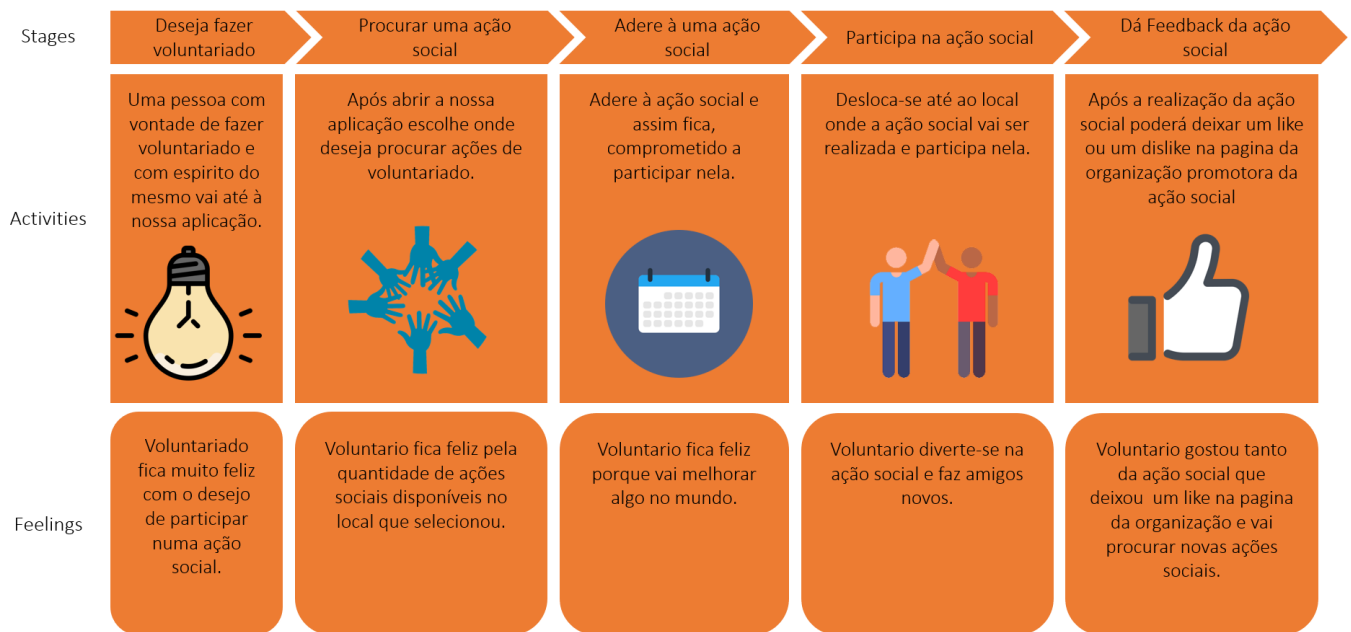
| | | | | | |
|---|---|---|---|---|---|
| Stages | Deseja fazer voluntariado | Procurar uma ação social | Adere à uma ação social | Participa na ação social | Dá Feedback da ação social |
| Activities | Uma pessoa com vontade de fazer voluntariado e com espirito do mesmo vai até à nossa aplicação. | Após abrir a nossa aplicação escolhe onde deseja procurar ações de voluntariado. | Adere à ação social e assim fica, comprometido a participar nela. | Desloca-se até ao local onde a ação social vai ser realizada e participa nela. | Após a realização da ação social poderá deixar um like ou um dislike na pagina da organização promotora da ação social |
| Feelings | Voluntariado fica muito feliz com o desejo de participar numa ação social. | Voluntario fica feliz pela quantidade de ações sociais disponíveis no local que selecionou. | Voluntario fica feliz porque vai melhorar algo no mundo. | Voluntario diverte-se na ação social e faz amigos novos. | Voluntario gostou tanto da ação social que deixou um like na pagina da organização e vai procurar novas ações sociais. |